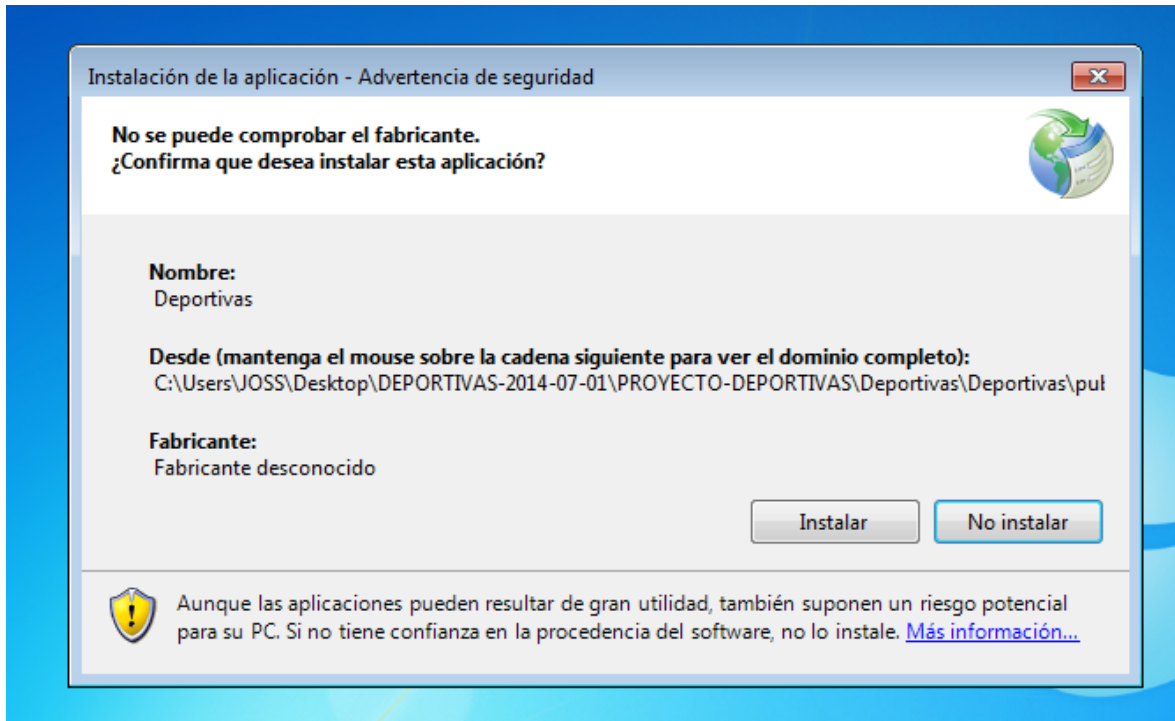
Instalación de la aplicación - Advertencia de seguridad

No se puede comprobar el fabricante.
¿Confirma que desea instalar esta aplicación?

Nombre:
Deportivas

Desde (mantenga el mouse sobre la cadena siguiente para ver el dominio completo):
C:\Users\JOSS\Desktop\DEPORTIVAS-2014-07-01\PROYECTO-DEPORTIVAS\Deportivas\Deportivas\pu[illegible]

Fabricante:
Fabricante desconocido

Instalar

No instalar

Aunque las aplicaciones pueden resultar de gran utilidad, también suponen un riesgo potencial para su PC. Si no tiene confianza en la procedencia del software, no lo instale. Más información...